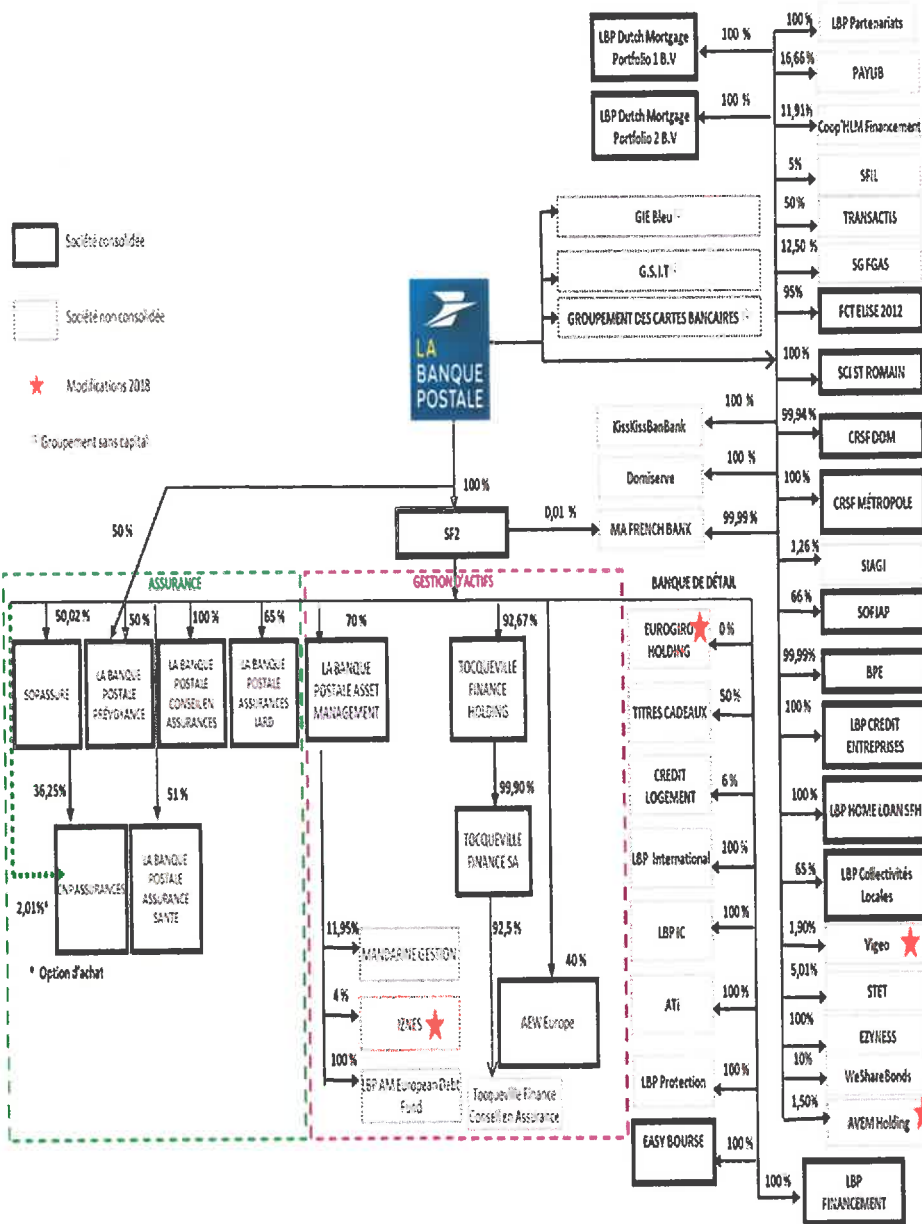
Société consolidée

Société non consolidée

Modifications 2018

* Groupement sans capital

LA BANQUE POSTALE

LBP Dutch Mortgage Portfolio 1 B.V

100 %

LBP Dutch Mortgage Portfolio 2 B.V

100 %

GIE Bleu *

G.S.I.T *

GROUPEMENT DES CARTES BANCAIRES *

100 % LBP Partenariats

16,66 % PAYLIB

11,91 % Coop'HLM Financement

5% SFIL

50% TRANSACTIS

12,50 % SG FGAS

95% FCT ELISE 2012

100% SCI ST ROMAIN

100 % KissKissBanBank

99,94 % CRSF DOM

100 % Domiserve

100 % CRSF MÉTROPOLE

100 %

50 %

SF2

0,01 %

MA FRENCH BANK

99,99 %

1,26 % SIAGI

66 % SOFIAP

99,99% BPE

100 % LBP CREDIT ENTREPRISES

100 % LBP HOME LOAN SFH

65 % LBP Collectivités Locales

1,90% Vigeo

5,01% STET

100% EZYNESS

10% WeShareBonds

1,50% AVEM Holding

100 % LBP FINANCEMENT

ASSURANCE

50,02 % SOPASSURE

50 % LA BANQUE POSTALE PRÉVOYANCE

100 % LA BANQUE POSTALE CONSEIL EN ASSURANCES

65 % LA BANQUE POSTALE ASSURANCES IARD

36,25%

51 %

CNP ASSURANCES

LA BANQUE POSTALE ASSURANCE SANTE

2,01%*

* Option d'achat

GESTION D'ACTIFS

70 % LA BANQUE POSTALE ASSET MANAGEMENT

92,67 % TOCQUEVILLE FINANCE HOLDING

99,90 % TOCQUEVILLE FINANCE SA

11,95% MANDARINE GESTION

4 % IZNES

100 % LBP AM European Debt Fund

92,5 % Tocqueville Finance Conseil en Assurance

40 % AEW Europe

BANQUE DE DÉTAIL

EUROGIRO HOLDING 0 %

TITRES CADEAUX 50 %

CREDIT LOGEMENT 6 %

LBP International 100 %

LBP IC 100 %

ATi 100 %

LBP Protection 100 %

EASY BOURSE 100 %